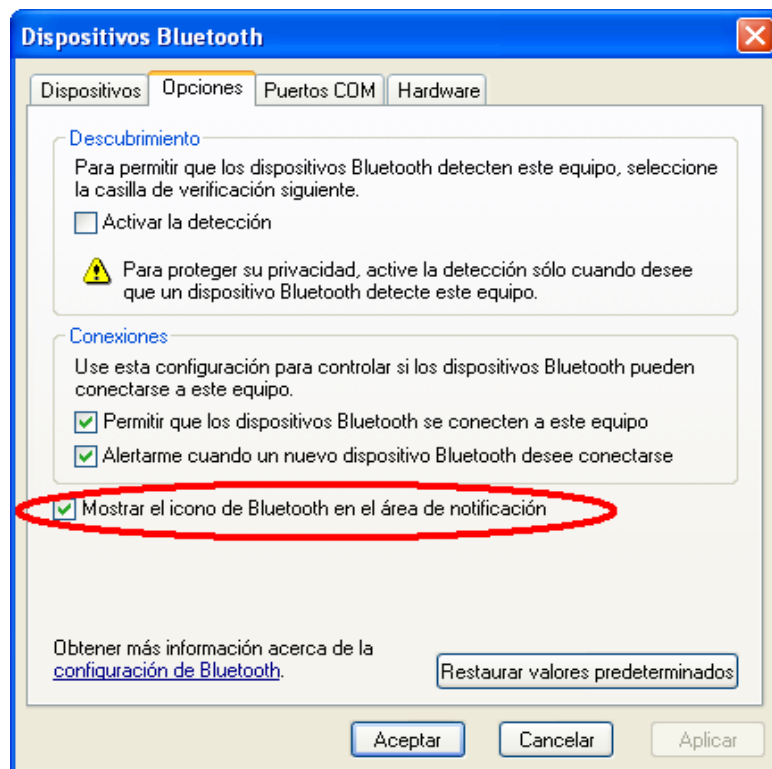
Dispositivos Bluetooth

Dispositivos | Opciones | Puertos COM | Hardware

Descubrimiento

Para permitir que los dispositivos Bluetooth detecten este equipo, seleccione la casilla de verificación siguiente.

Activar la detección

Para proteger su privacidad, active la detección sólo cuando desee que un dispositivo Bluetooth detecte este equipo.

Conexiones

Use esta configuración para controlar si los dispositivos Bluetooth pueden conectarse a este equipo.

Permitir que los dispositivos Bluetooth se conecten a este equipo

Alertarme cuando un nuevo dispositivo Bluetooth desee conectarse

Mostrar el icono de Bluetooth en el área de notificación

Obtener más información acerca de la configuración de Bluetooth.

Restaurar valores predeterminados

Aceptar | Cancelar | Aplicar